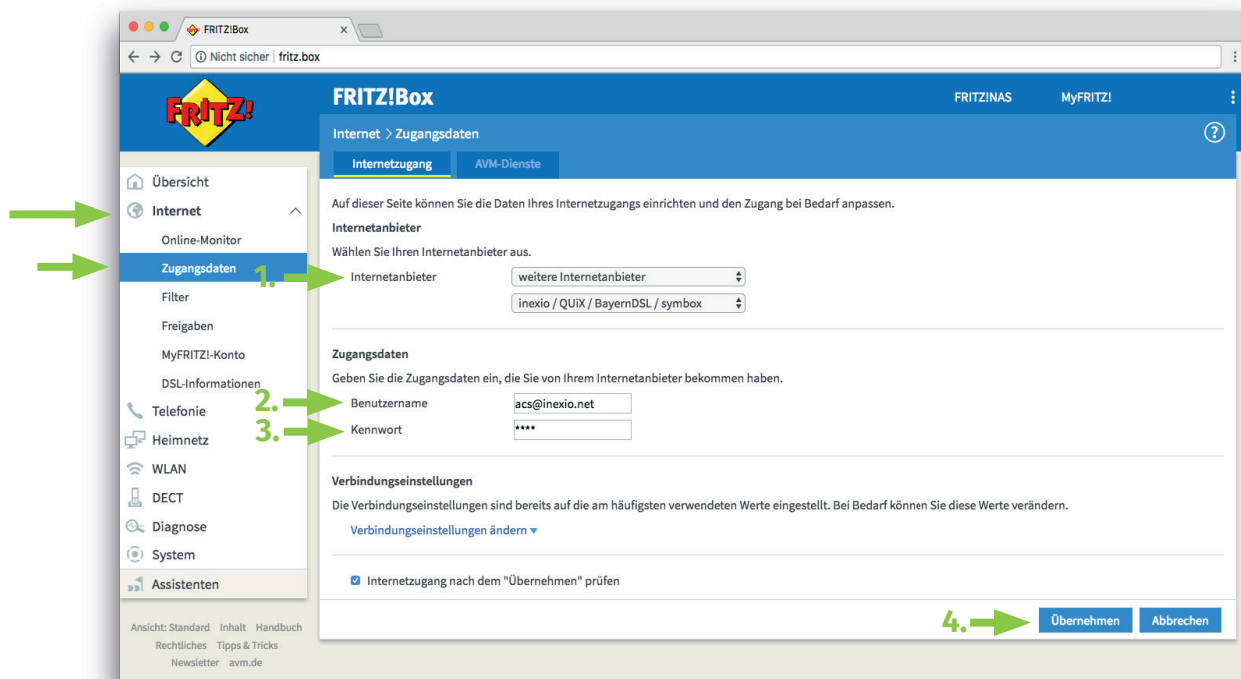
FRITZ!Box ×

Nicht sicher | fritz.box

FRITZ!

FRITZ!Box

FRITZ!NAS MyFRITZ!

Internet > Zugangsdaten

?

Internetzugang AVM-Dienste

Übersicht
Internet
Online-Monitor
Zugangsdaten
Filter
Freigaben
MyFRITZ!-Konto
DSL-Informationen
Telefonie
Heimnetz
WLAN
DECT
Diagnose
System
Assistenten

Ansicht: Standard Inhalt Handbuch
Rechtliches Tipps & Tricks
Newsletter avm.de

Auf dieser Seite können Sie die Daten Ihres Internetzugangs einrichten und den Zugang bei Bedarf anpassen.

Internetanbieter

Wählen Sie Ihren Internetanbieter aus.

1. Internetanbieter weitere Internetanbieter
inexio / QUiX / BayernDSL / symbox

Zugangsdaten

Geben Sie die Zugangsdaten ein, die Sie von Ihrem Internetanbieter bekommen haben.

2. Benutzername acs@inexio.net
3. Kennwort ****

Verbindungseinstellungen

Die Verbindungseinstellungen sind bereits auf die am häufigsten verwendeten Werte eingestellt. Bei Bedarf können Sie diese Werte verändern.

Verbindungseinstellungen ändern ▾

Internetzugang nach dem "Übernehmen" prüfen

4. Übernehmen Abbrechen